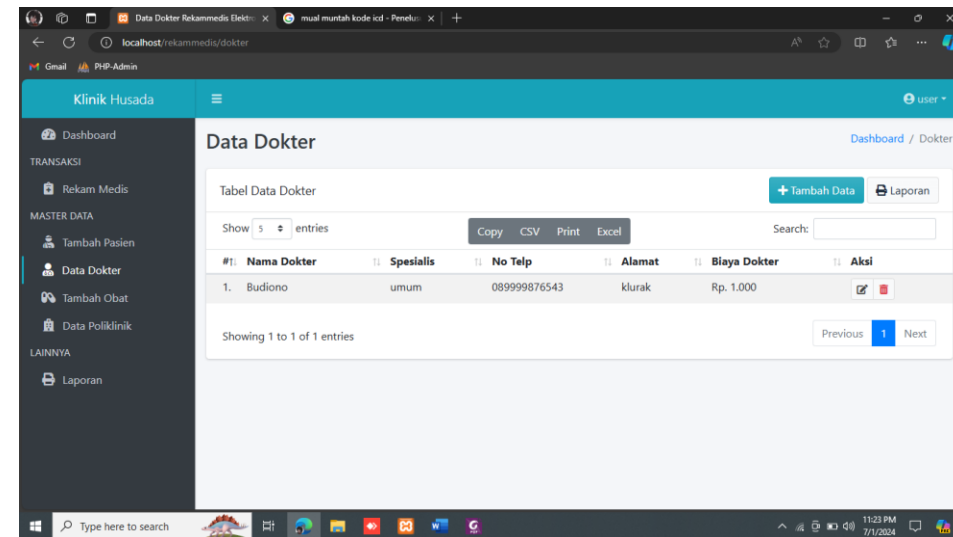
Data Dokter Rekammedis Elektr ×
mual muntah kode icd - Penelus ×
localhost/rekammedis/dokter
Gmail
PHP-Admin

Klinik Husada
user

Dashboard
TRANSAKSI
Rekam Medis
MASTER DATA
Tambah Pasien
Data Dokter
Tambah Obat
Data Poliklinik
LAINNYA
Laporan

Data Dokter
Dashboard / Dokter

Tabel Data Dokter
Tambah Data
Laporan

Show 5 entries
Copy CSV Print Excel
Search:

| # | Nama Dokter | Spesialis | No Telp | Alamat | Biaya Dokter | Aksi |
|---|---|---|---|---|---|---|
| 1. | Budiono | umum | 089999876543 | klurak | Rp. 1.000 | |

Showing 1 to 1 of 1 entries
Previous 1 Next

Type here to search
11:23 PM
7/1/2024